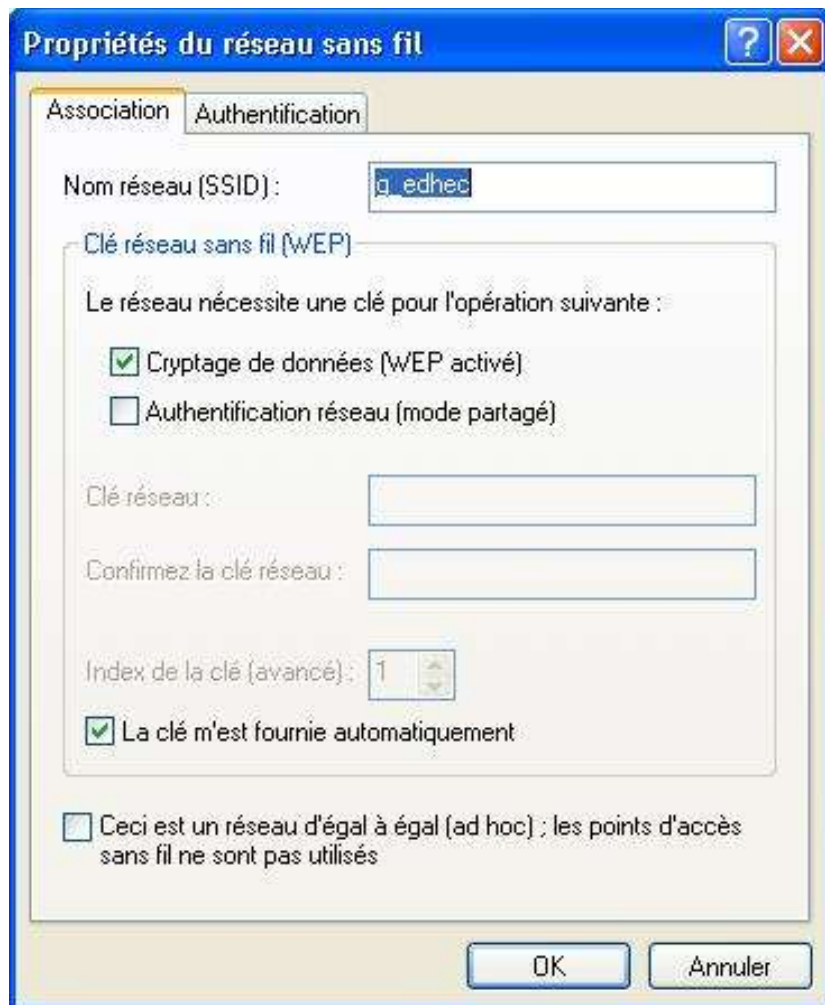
Propriétés du réseau sans fil

Association | Authentification

Nom réseau (SSID) : g_edhec

Clé réseau sans fil (WEP)

Le réseau nécessite une clé pour l'opération suivante :

Cryptage de données (WEP activé)

Authentification réseau (mode partagé)

Clé réseau :

Confirmez la clé réseau :

Index de la clé (avancé) : 1

La clé m'est fournie automatiquement

Ceci est un réseau d'égal à égal (ad hoc) ; les points d'accès sans fil ne sont pas utilisés

OK

Annuler